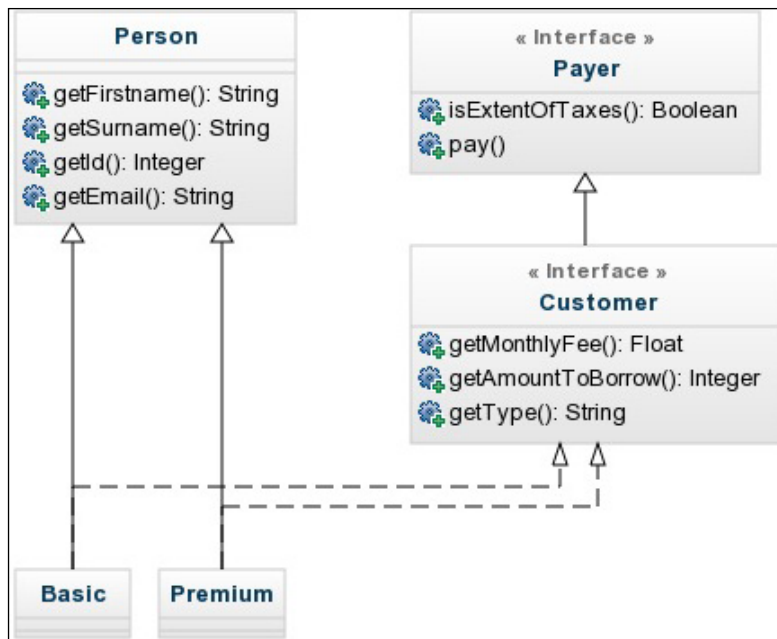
Person

getFirstname(): String
getSurname(): String
getId(): Integer
getEmail(): String

« Interface »
Payer

isExtentOfTaxes(): Boolean
pay()

« Interface »
Customer

getMonthlyFee(): Float
getAmountToBorrow(): Integer
getType(): String

Basic

Premium